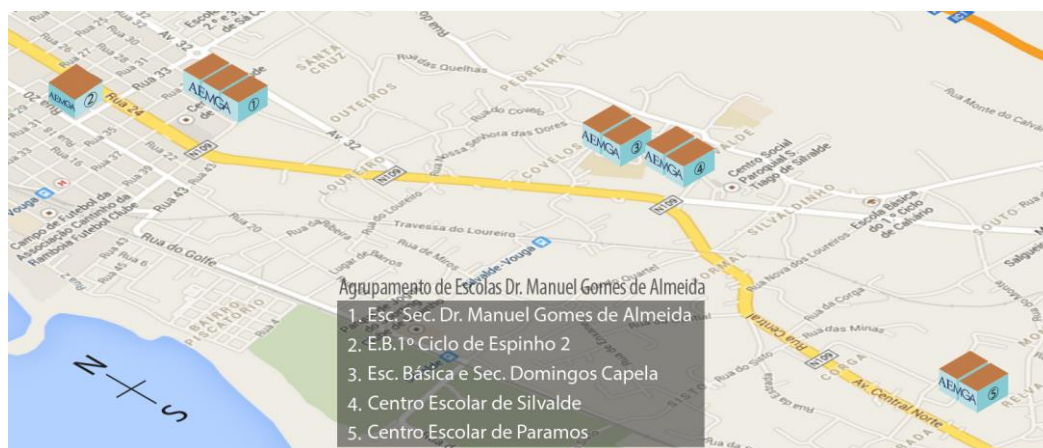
Agrupamento de Escolas Dr. Manuel Gomes de Almeida
1. Esc. Sec. Dr. Manuel Gomes de Almeida
2. E.B.1º Ciclo de Espinho 2
3. Esc. Básica e Sec. Domingos Capela
4. Centro Escolar de Silvalde
5. Centro Escolar de Paramos

AEMGA 1
AEMGA 2
AEMGA 3
AEMGA 4
AEMGA 5

N S

Rua 24
Rua 33
Av. 32
Rua das Quelhas
Rua do Corvo
Rua Nossa Senhora das Dores
Travessa do Loureiro
Rua do Loureiro
Rua do Golfe
Rua 20
Rua 22
Rua 43
Rua 16
Rua 6
Rua 31
Rua 35
Rua 27
Rua 29
Rua 30
Rua 36
Santa Cruz
Outeiros
Loureiro
Pedreira
Covelo
Silvaldinho
Bairro Piscatório
N109
Campo de Futebol da Associação Caminho da Ramboia Futebol Clube
Vouga
Silvalde - Vouga
Centro Social Paroquial S. Tiago de Silvalde
Escola Básica do 1º Ciclo de Calvário
Rua Monte do Calvário
Souto
Rua Nova dos Loureiros
Rua da Corga
Rua das Minas
Rua Central
Av. Central Norte
Rua do Sisto
Corga
Sisto
Quartel
Salgueiros
Rua de Mirra
Rua da Ribeira
Lugar de Barros
Escola 2.º e 3.º Ciclos de Sá Couto